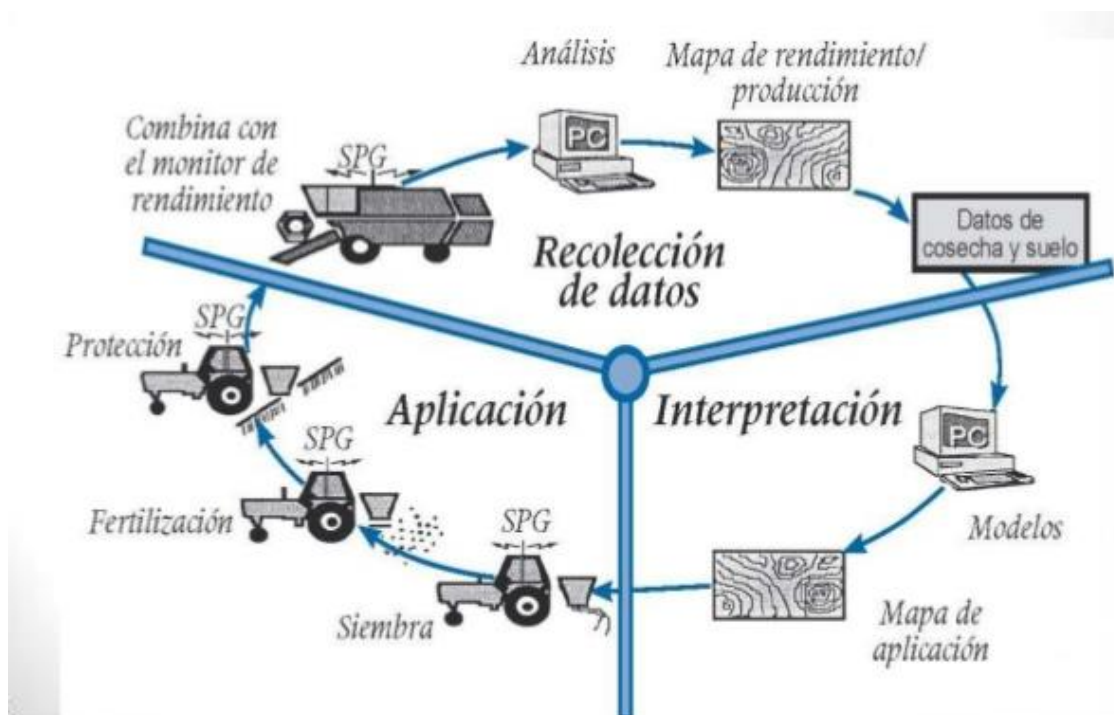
Análisis

Mapa de rendimiento/ producción

Combina con el monitor de rendimiento

SPG

PC

Datos de cosecha y suelo

Recolección de datos

SPG

Protección

Aplicación

Interpretación

PC

SPG

Fertilización

SPG

Modelos

Siembra

Mapa de aplicación